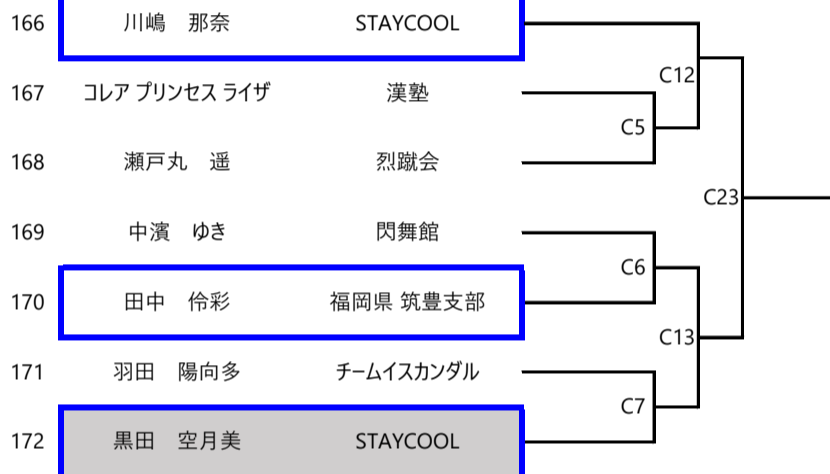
| | | |
|---|---|---|
| 166 | 川嶋　那奈 | STAYCOOL |
| 167 | コレア プリンセス ライザ | 漢塾 |
| 168 | 瀬戸丸　遥 | 烈蹴会 |
| 169 | 中濱　ゆき | 閃舞館 |
| 170 | 田中　伶彩 | 福岡県 筑豊支部 |
| 171 | 羽田　陽向多 | チームイスカンダル |
| 172 | 黒田　空月美 | STAYCOOL |

C12
C5
C23
C6
C13
C7